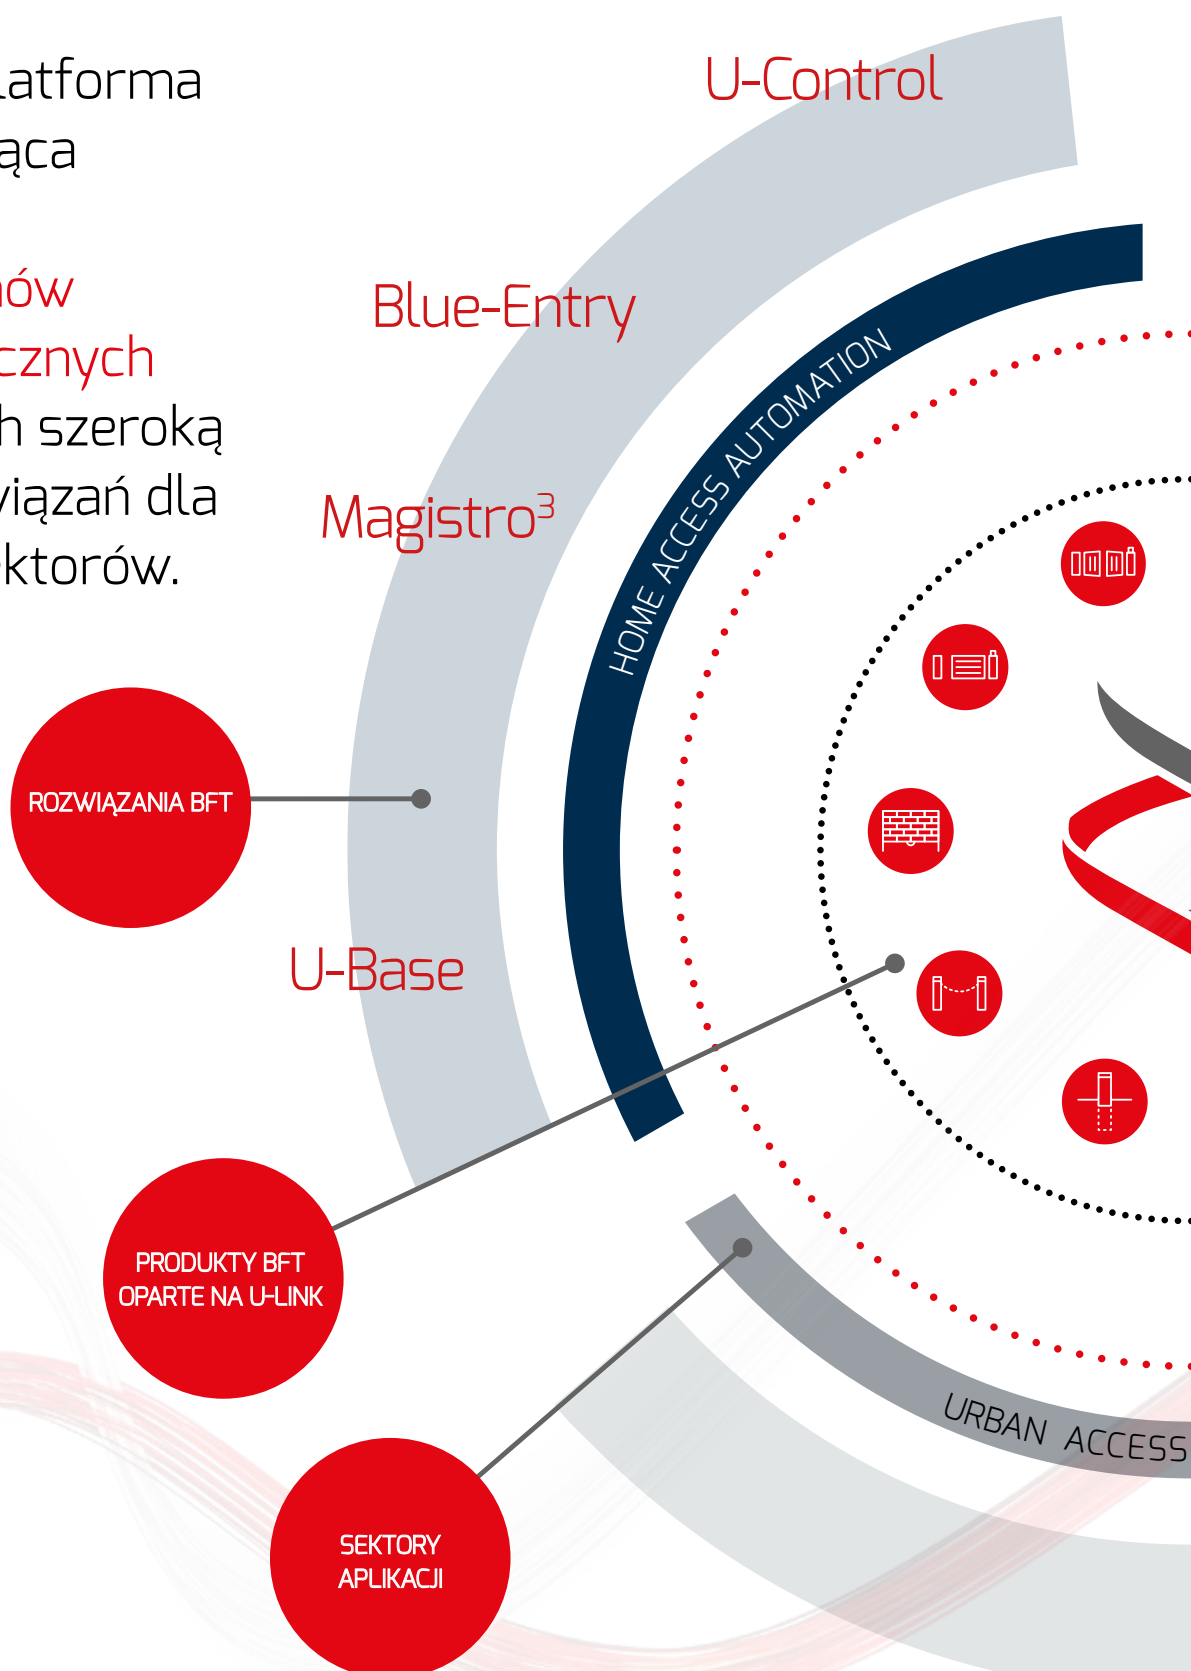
latforma
ąca

ów
cznych
h szeroką
viązań dla
ktorów.

U-Control

Blue-Entry

Magistro$^3$

U-Base

HOME ACCESS AUTOMATION

URBAN ACCESS

ROZWIĄZANIA BFT

PRODUKTY BFT OPARTE NA U-LINK

SEKTORY APLIKACJI